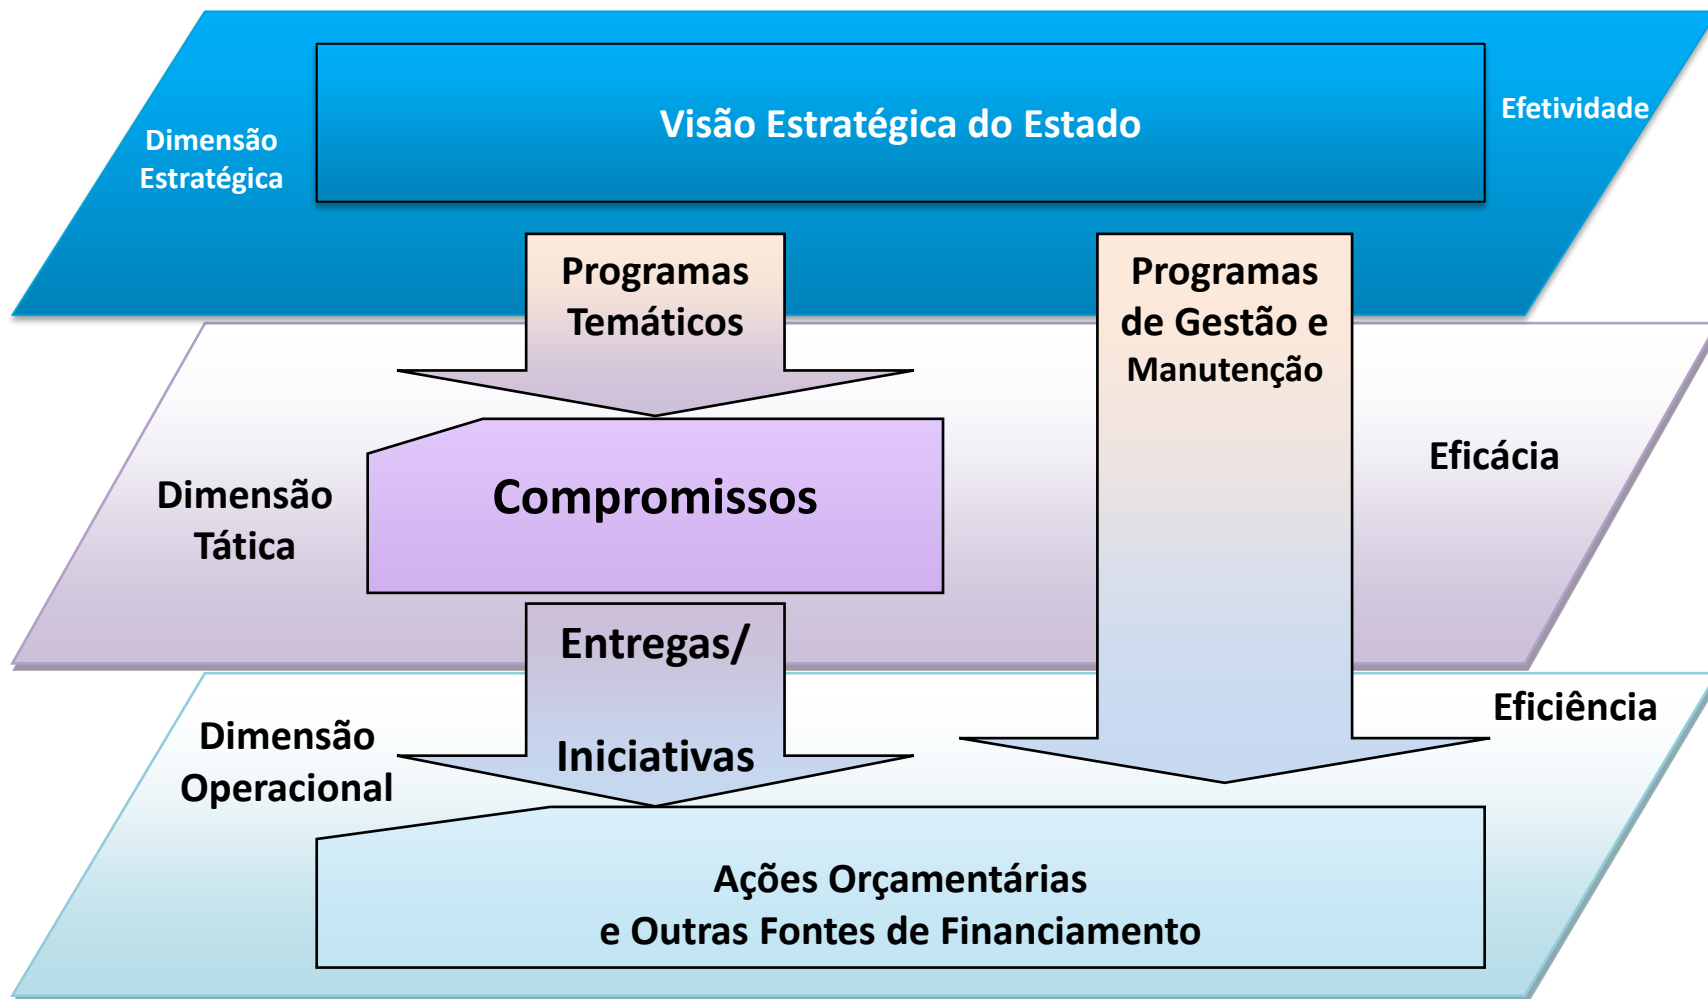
Dimensão Estratégica

Visão Estratégica do Estado

Efetividade

Programas Temáticos

Programas de Gestão e Manutenção

Dimensão Tática

Compromissos

Eficácia

Entregas/

Iniciativas

Dimensão Operacional

Eficiência

Ações Orçamentárias
e Outras Fontes de Financiamento